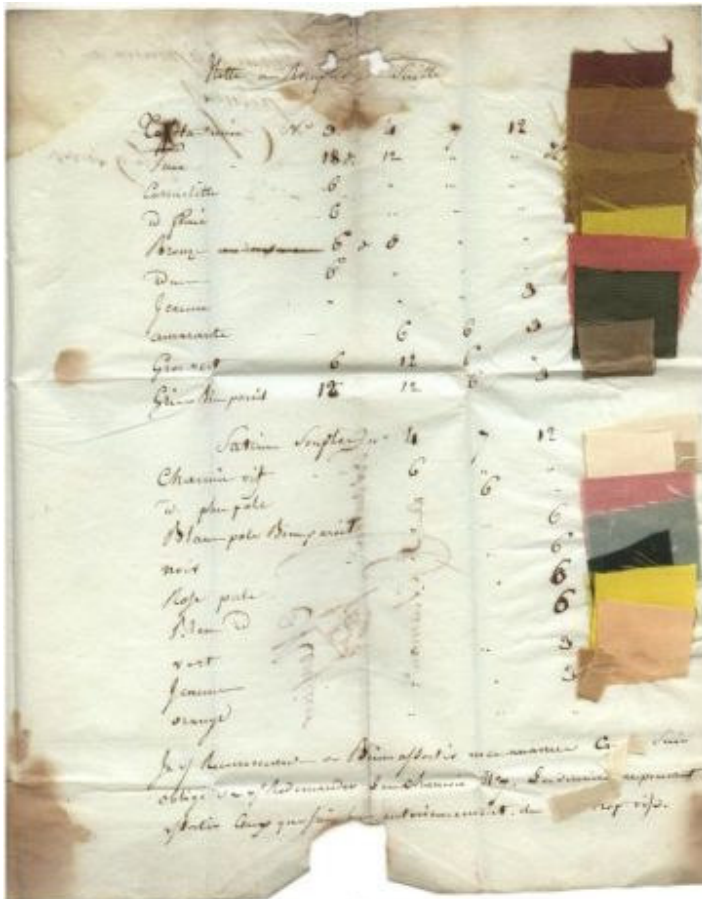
Notte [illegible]

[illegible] N° 3 4 7 12
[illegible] 18 12 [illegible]
Cannelette 6
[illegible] 6
Bronze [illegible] 6 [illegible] 6
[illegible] 6
Jaune 3
amarante 6 6 3
Gros vert 6 12 6 3
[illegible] 12 12 6

Satin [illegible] 4 7 12
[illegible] 6 6
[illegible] plus pâle
Bleu pale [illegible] 6
noir 6
Rose pale 6
Bleu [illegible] 3
vert 3
Jaune
orange

Je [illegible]
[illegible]
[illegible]